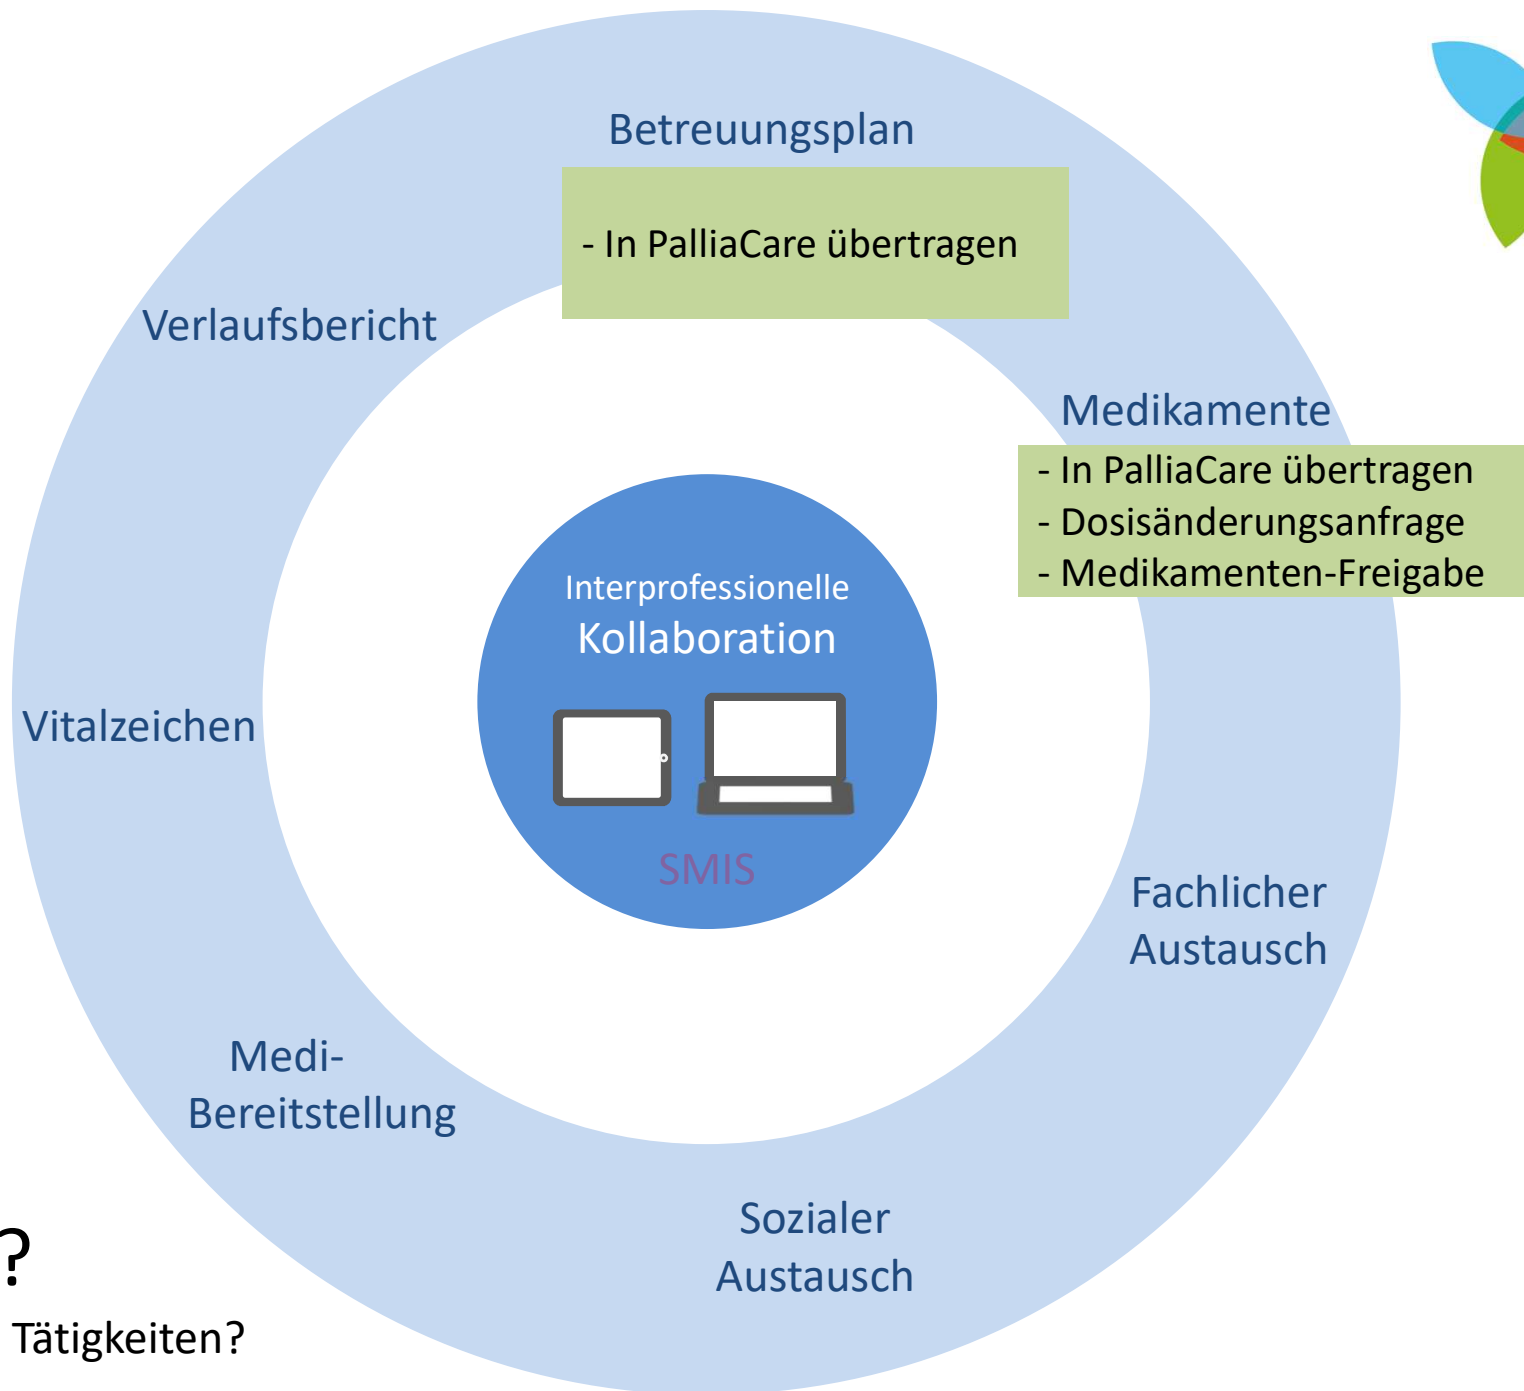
Betreuungsplan

- In PalliaCare übertragen

Verlaufsbericht

Medikamente

- In PalliaCare übertragen
- Dosisänderungsanfrage
- Medikamenten-Freigabe

Interprofessionelle Kollaboration

SMIS

Vitalzeichen

Fachlicher Austausch

Medi-Bereitstellung

Sozialer Austausch

?

Tätigkeiten?